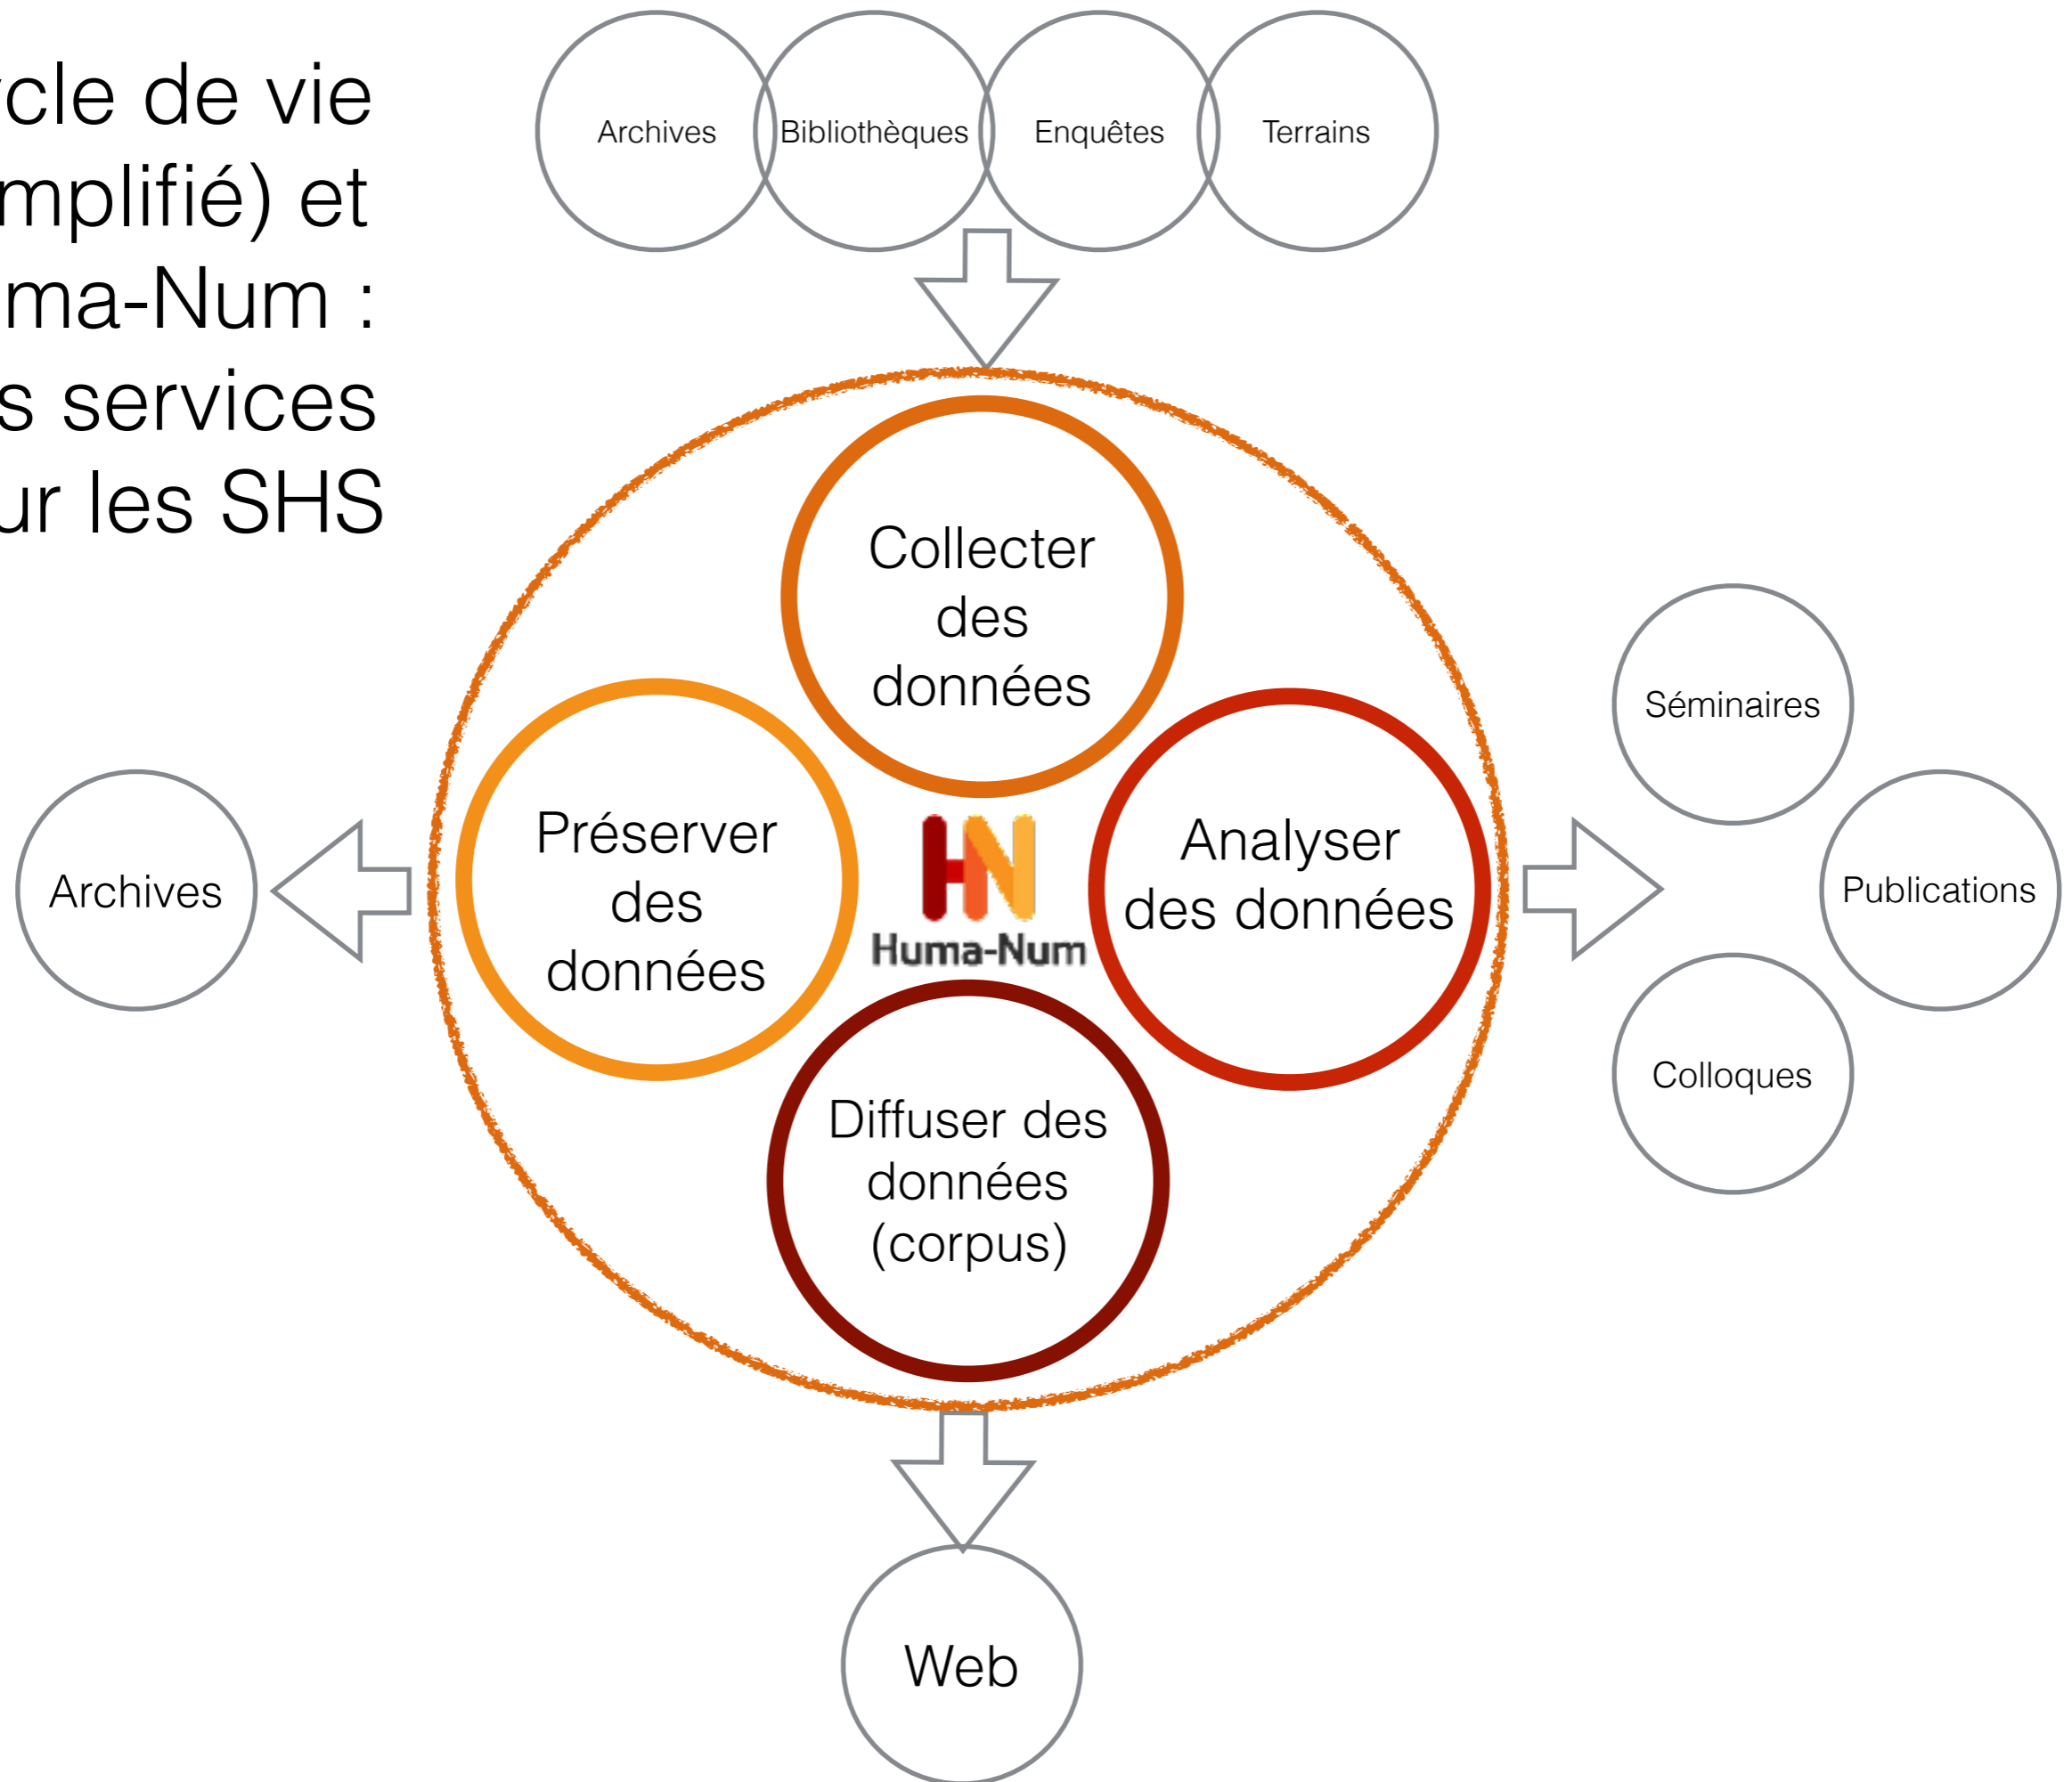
cle de vie
mplifié) et
ma-Num :
s services
ur les SHS

Archives
Bibliothèques
Enquêtes
Terrains

Collecter des données

Préserver des données

Huma-Num

Analyser des données

Diffuser des données (corpus)

Archives

Séminaires
Publications
Colloques

Web